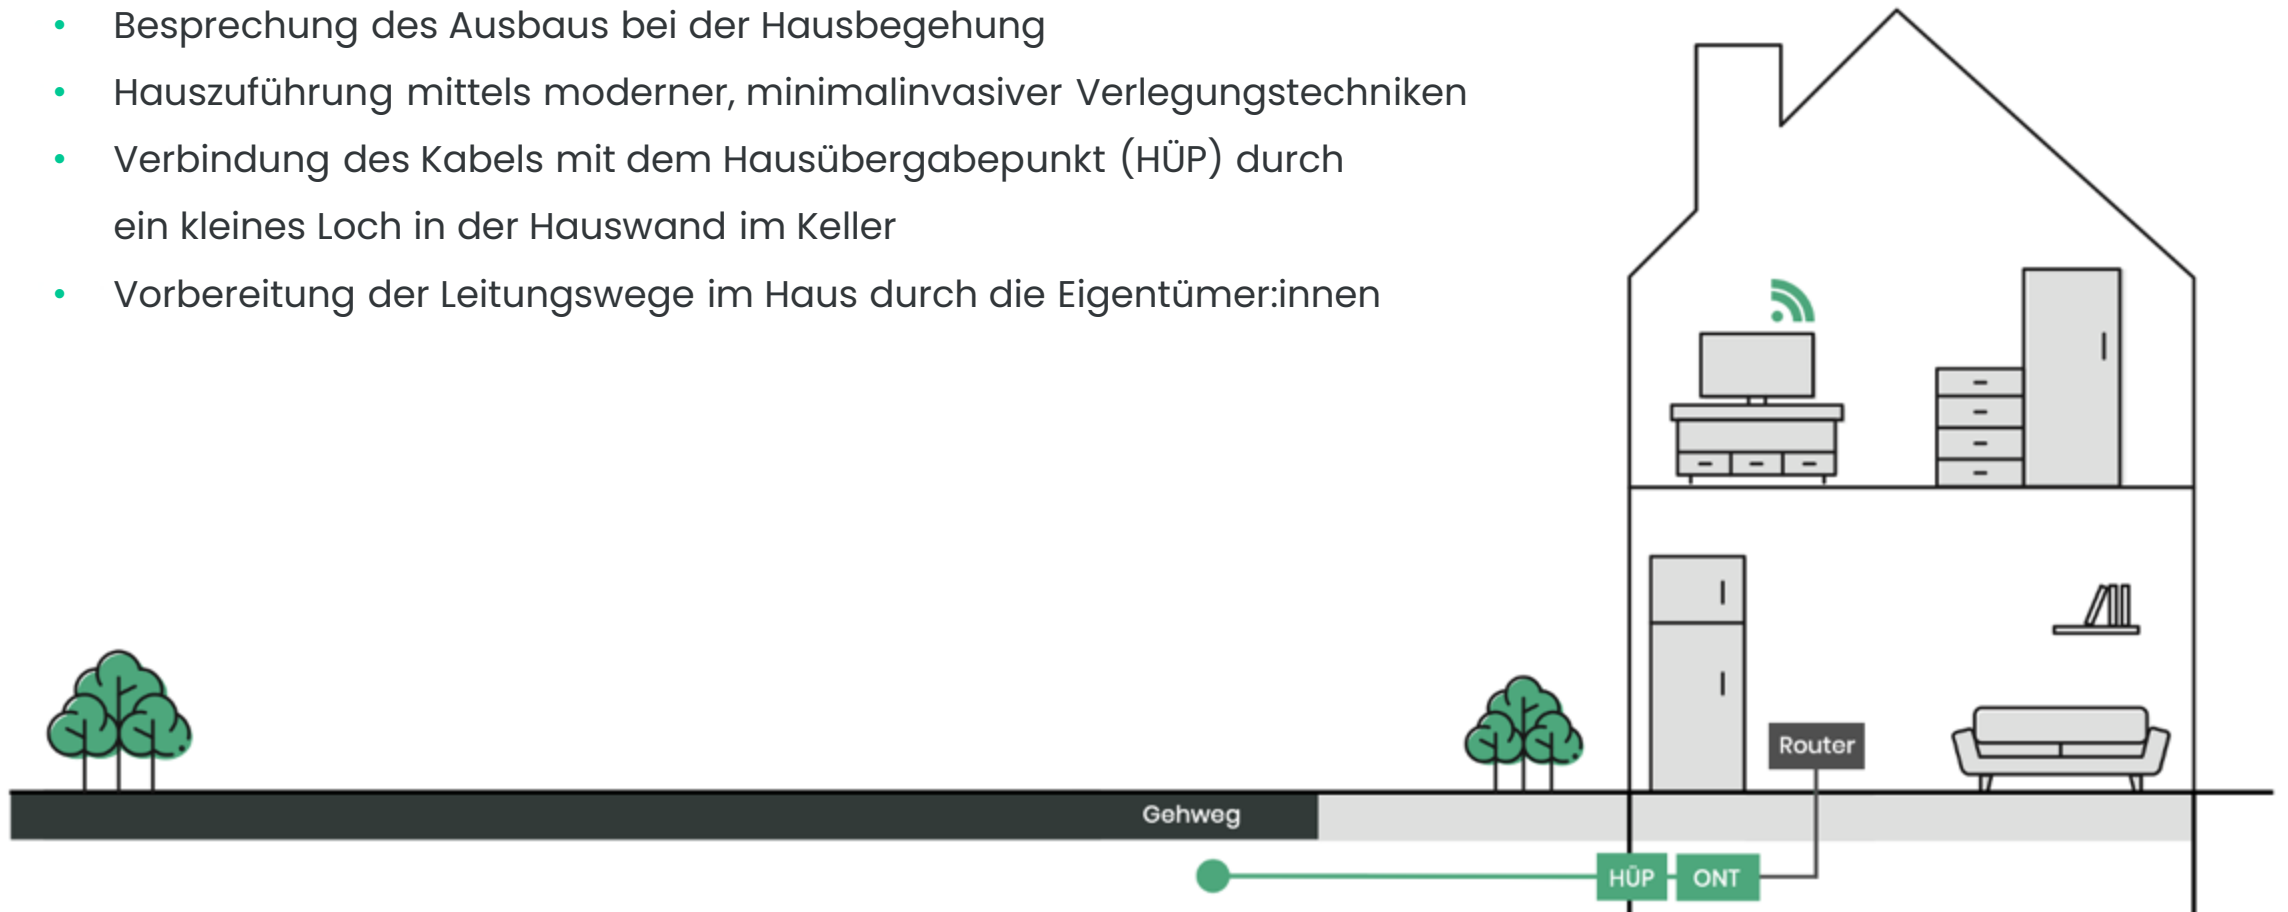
- Besprechung des Ausbaus bei der Hausbegehung
- Hauszuführung mittels moderner, minimalinvasiver Verlegungstechniken
- Verbindung des Kabels mit dem Hausübergabepunkt (HÜP) durch ein kleines Loch in der Hauswand im Keller
- Vorbereitung der Leitungswege im Haus durch die Eigentümer:innen

Router

Gehweg

HÜP

ONT